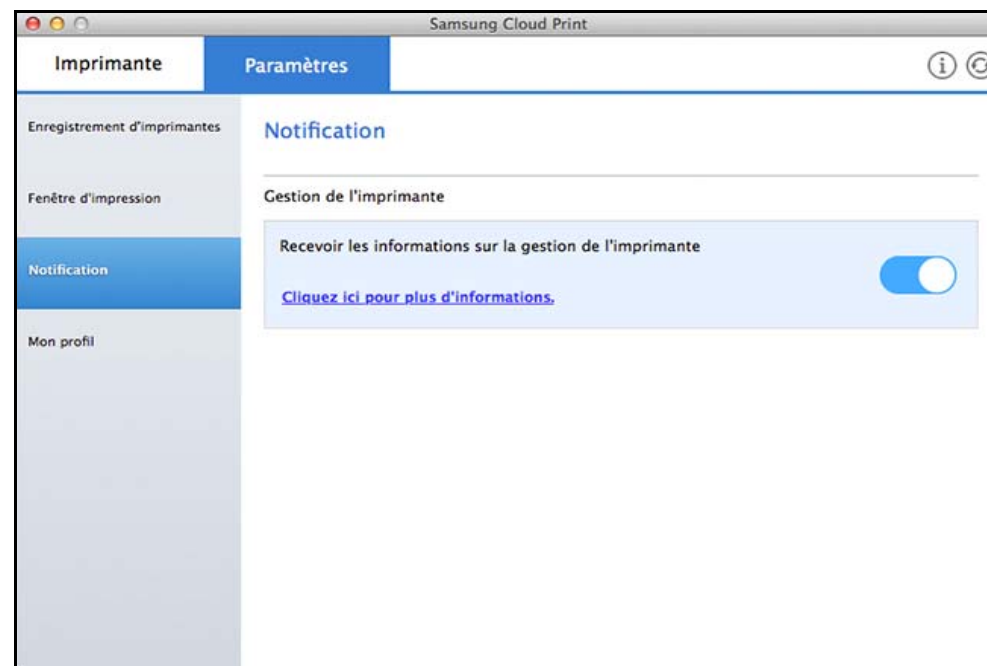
Samsung Cloud Print

Imprimante

Paramètres

Enregistrement d'imprimantes

Fenêtre d'impression

Notification

Mon profil

Notification

Gestion de l'imprimante

Recevoir les informations sur la gestion de l'imprimante

Cliquez ici pour plus d'informations.